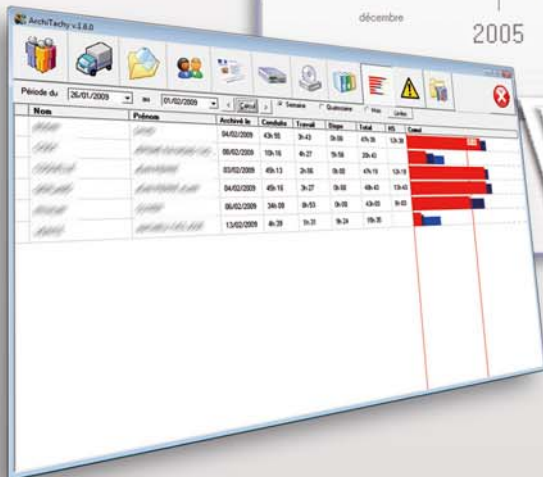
décembre

2005

ArchiTachy v.1.8.0

Période du 26/01/2009 au 01/02/2009 < Calcul > Semaine Quinzaine Mois Unités

| Nom | Prénom | Archivé le | Conduite | Travail | Dispo | Total | HS | Cumul |
|---|---|---|---|---|---|---|---|---|
| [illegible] | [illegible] | 04/02/2009 | 43h 55 | 3h 43 | 0h 00 | 47h 38 | 12h 38 | |
| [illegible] | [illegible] | 08/02/2009 | 10h 16 | 4h 27 | 5h 58 | 20h 43 | | |
| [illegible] | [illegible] | 03/02/2009 | 45h 13 | 2h 06 | 0h 00 | 47h 19 | 12h 19 | |
| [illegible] | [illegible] | 04/02/2009 | 45h 16 | 3h 27 | 0h 00 | 48h 43 | 13h 43 | |
| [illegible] | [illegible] | 06/02/2009 | 34h 09 | 8h 53 | 0h 00 | 43h 03 | 8h 03 | |
| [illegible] | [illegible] | 13/02/2009 | 4h 39 | 1h 31 | 1h 24 | 19h 35 | | |